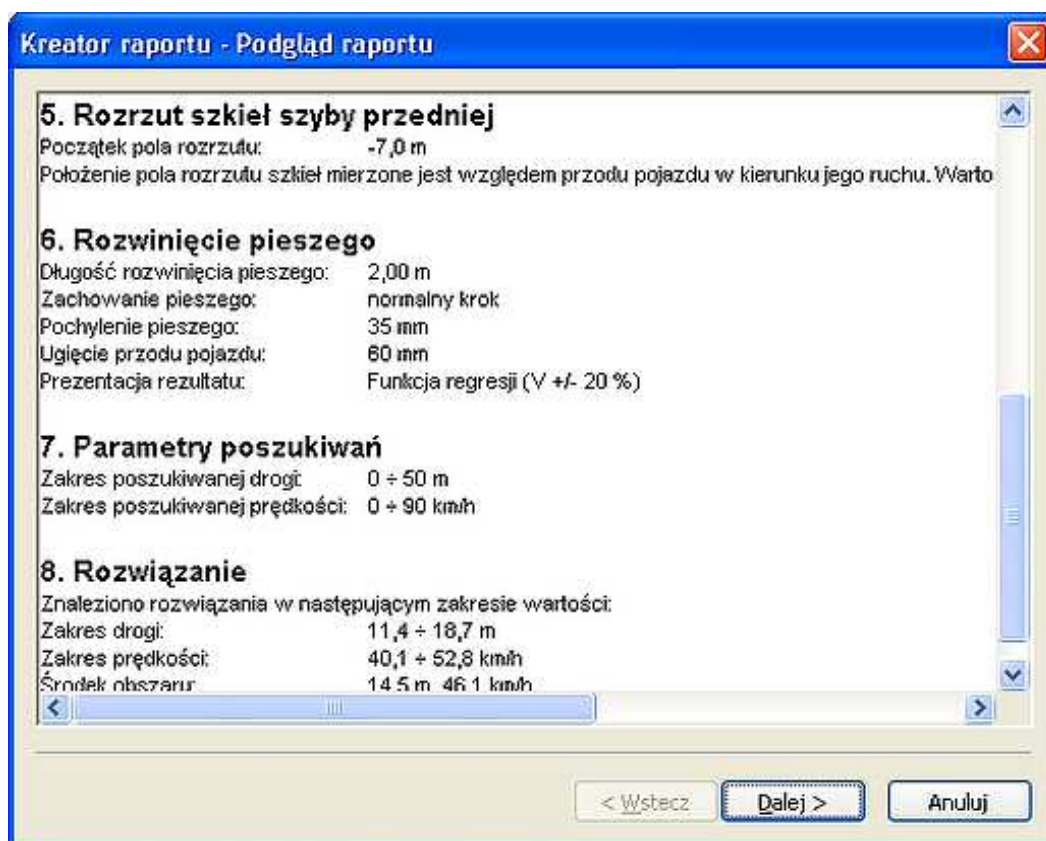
Kreator raportu - Podgląd raportu

5. Rozrzut szkieł szyby przedniej
Początek pola rozrzutu: -7,0 m
Położenie pola rozrzutu szkieł mierzone jest względem przodu pojazdu w kierunku jego ruchu. Warto

6. Rozwinięcie pieszego
Długość rozwinięcia pieszego: 2,00 m
Zachowanie pieszego: normalny krok
Pochylenie pieszego: 35 mm
Ugięcie przodu pojazdu: 60 mm
Prezentacja rezultatu: Funkcja regresji (V +/- 20 %)

7. Parametry poszukiwań
Zakres poszukiwanej drogi: $0 \div 50$ m
Zakres poszukiwanej prędkości: $0 \div 90$ km/h

8. Rozwiązanie
Znaleziono rozwiązania w następującym zakresie wartości:
Zakres drogi: $11,4 \div 18,7$ m
Zakres prędkości: $40,1 \div 52,8$ km/h
Środek obszaru: 14,5 m, 46,1 km/h

< Wstecz Dalej > Anuluj